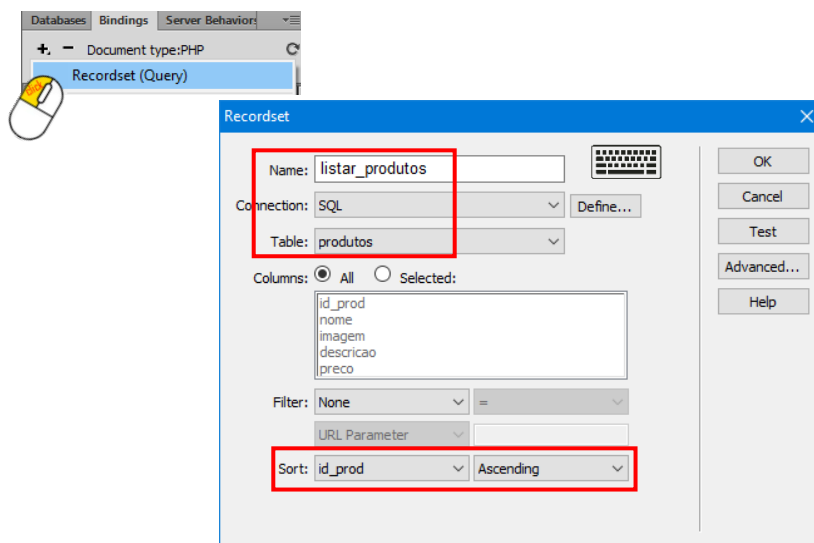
Databases Bindings Server Behaviors

+ − Document type:PHP

Recordset (Query)

click

Recordset

Name: listar_produtos

Connection: SQL

Define...

Table: produtos

Columns: All Selected:

id_prod
nome
imagem
descricao
preco

Filter: None =

URL Parameter

Sort: id_prod Ascending

OK

Cancel

Test

Advanced...

Help